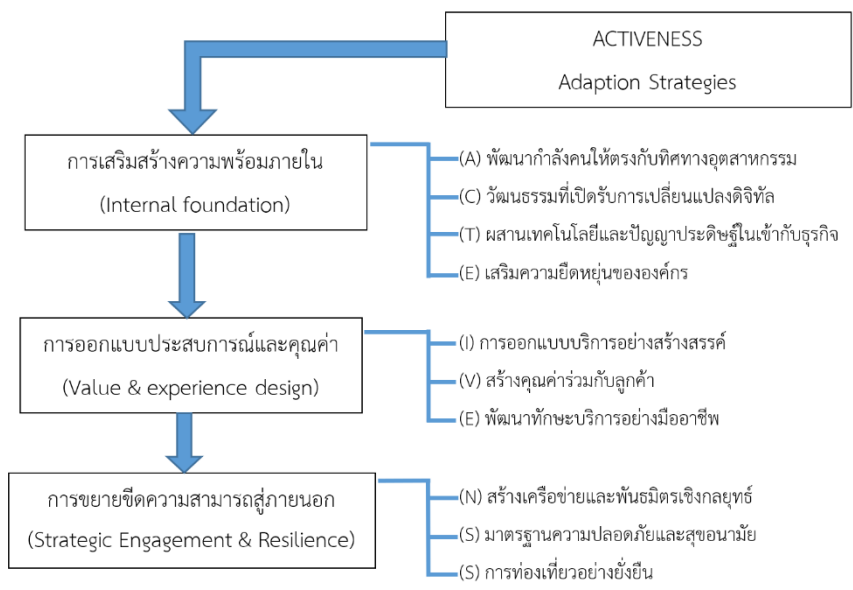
ACTIVENESS
Adaption Strategies

การเสริมสร้างความพร้อมภายใน
(Internal foundation)

(A) พัฒนากำลังคนให้ตรงกับทิศทางอุตสาหกรรม
(C) วัฒนธรรมที่เปิดรับการเปลี่ยนแปลงดิจิทัล
(T) ผสานเทคโนโลยีและปัญญาประดิษฐ์ในเข้ากับธุรกิจ
(E) เสริมความยืดหยุ่นขององค์กร

การออกแบบประสบการณ์และคุณค่า
(Value & experience design)

(I) การออกแบบบริการอย่างสร้างสรรค์
(V) สร้างคุณค่าร่วมกับลูกค้า
(E) พัฒนาทักษะบริการอย่างมืออาชีพ

การขยายขีดความสามารถสู่ภายนอก
(Strategic Engagement & Resilience)

(N) สร้างเครือข่ายและพันธมิตรเชิงกลยุทธ์
(S) มาตรฐานความปลอดภัยและสุขอนามัย
(S) การท่องเที่ยวอย่างยั่งยืน